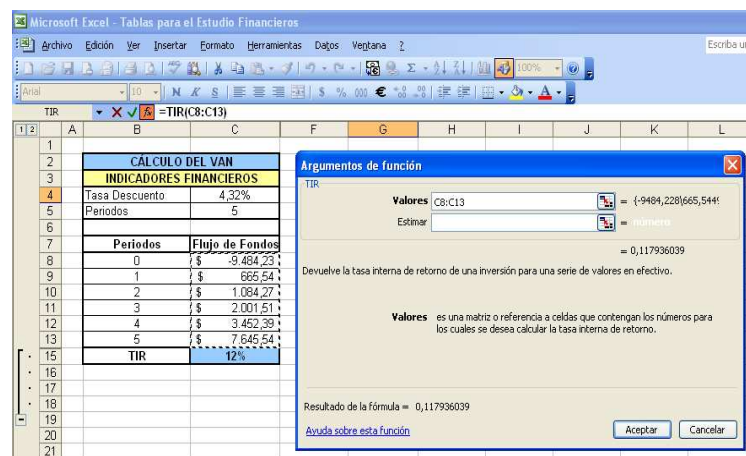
Microsoft Excel - Tablas para el Estudio Financieros

Archivo Edición Ver Insertar Formato Herramientas Datos Ventana ?

Escriba u

Arial 10 N K S $ % 000 € 100%

TIR =TIR(C8:C13)

1 2 A B C F G H I J K L

| | B | C |
|---|---|---|
| 1 | | |
| 2 | CÁLCULO DEL VAN | |
| 3 | INDICADORES FINANCIEROS | |
| 4 | Tasa Descuento | 4,32% |
| 5 | Periodos | 5 |
| 6 | | |
| 7 | Periodos | Flujo de Fondos |
| 8 | 0 | $ -9.484,23 |
| 9 | 1 | $ 665,54 |
| 10 | 2 | $ 1.084,27 |
| 11 | 3 | $ 2.001,51 |
| 12 | 4 | $ 3.452,39 |
| 13 | 5 | $ 7.645,54 |
| 15 | TIR | 12% |
| 16 | | |
| 17 | | |
| 18 | | |
| 19 | | |
| 20 | | |
| 21 | | |

Argumentos de función

TIR

Valores C8:C13 = {-9484,228|665,544

Estimar = número

= 0,117936039

Devuelve la tasa interna de retorno de una inversión para una serie de valores en efectivo.

Valores es una matriz o referencia a celdas que contengan los números para los cuales se desea calcular la tasa interna de retorno.

Resultado de la fórmula = 0,117936039

Ayuda sobre esta función

Aceptar Cancelar